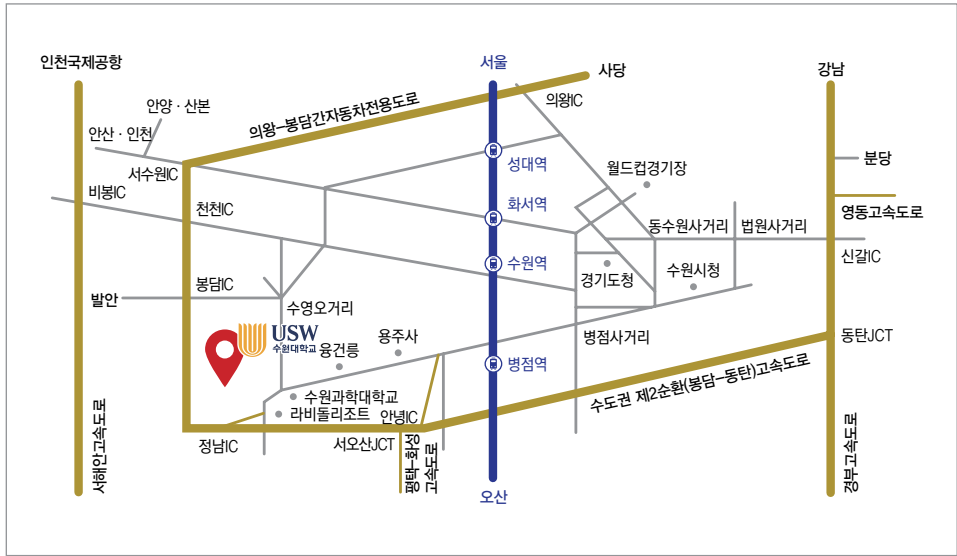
인천국제공항
서울
사당
강남
안양 · 산본
의왕IC
의왕–봉담간자동차전용도로
안산 · 인천
성대역
분당
서수원IC
월드컵경기장
비봉IC
화서역
영동고속도로
천천IC
동수원사거리
법원사거리
수원역
신갈IC
봉담IC
경기도청
수원시청
발안
수영오거리
USW
수원대학교
용주사
병점사거리
동탄JCT
융건릉
병점역
수원과학대학교
라비돌리조트
수도권 제2순환(봉담–동탄)고속도로
안녕IC
정남IC
서오산JCT
서해안고속도로
평택–화성 고속도로
오산
경부고속도로